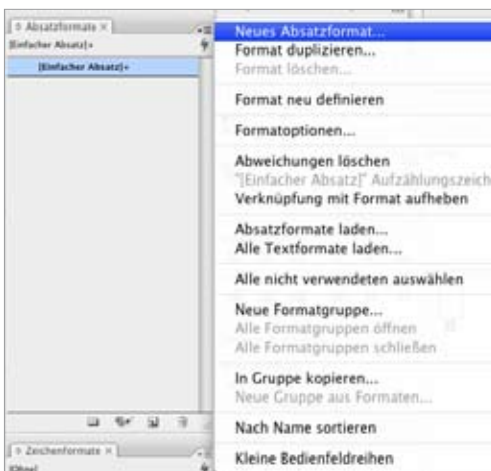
Absatzformate ×
[Einfacher Absatz]+
[Einfacher Absatz]+

Neues Absatzformat...
Format duplizieren...
Format löschen...

Format neu definieren

Formatoptionen...

Abweichungen löschen
"[Einfacher Absatz]" Aufzählungszeich
Verknüpfung mit Format aufheben

Absatzformate laden...
Alle Textformate laden...

Alle nicht verwendeten auswählen

Neue Formatgruppe...
Alle Formatgruppen öffnen
Alle Formatgruppen schließen

In Gruppe kopieren...
Neue Gruppe aus Formaten...

Nach Name sortieren

Kleine Bedienfeldreihen

Zeichenformate ×
[Ohne]